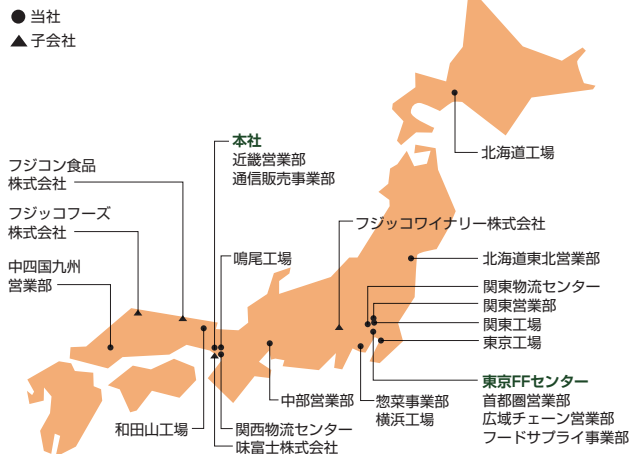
● 当社
▲ 子会社

本社
近畿営業部
通信販売事業部

フジコン食品
株式会社

フジッコフーズ
株式会社

中四国九州
営業部

鳴尾工場

フジッコワイナリー株式会社

北海道工場

北海道東北営業部

関東物流センター

関東営業部

関東工場

東京工場

東京FFセンター
首都圏営業部
広域チェーン営業部
フードサプライ事業部

惣菜事業部
横浜工場

中部営業部

関西物流センター

味富士株式会社

和田山工場